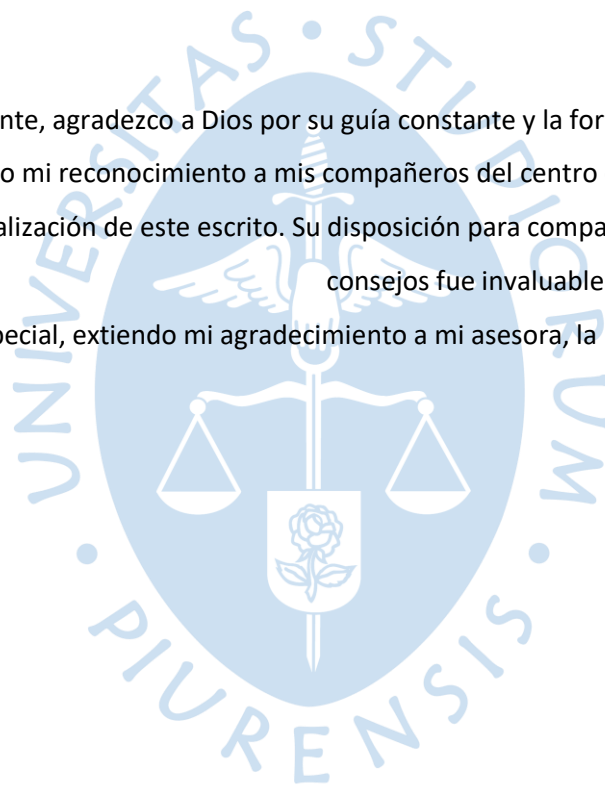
UNIVERSITAS • STUDIORUM • PIURENSIS

nte, agradezco a Dios por su guía constante y la for

o mi reconocimiento a mis compañeros del centro

alización de este escrito. Su disposición para compa

consejos fue invaluable

pecial, extiendo mi agradecimiento a mi asesora, la